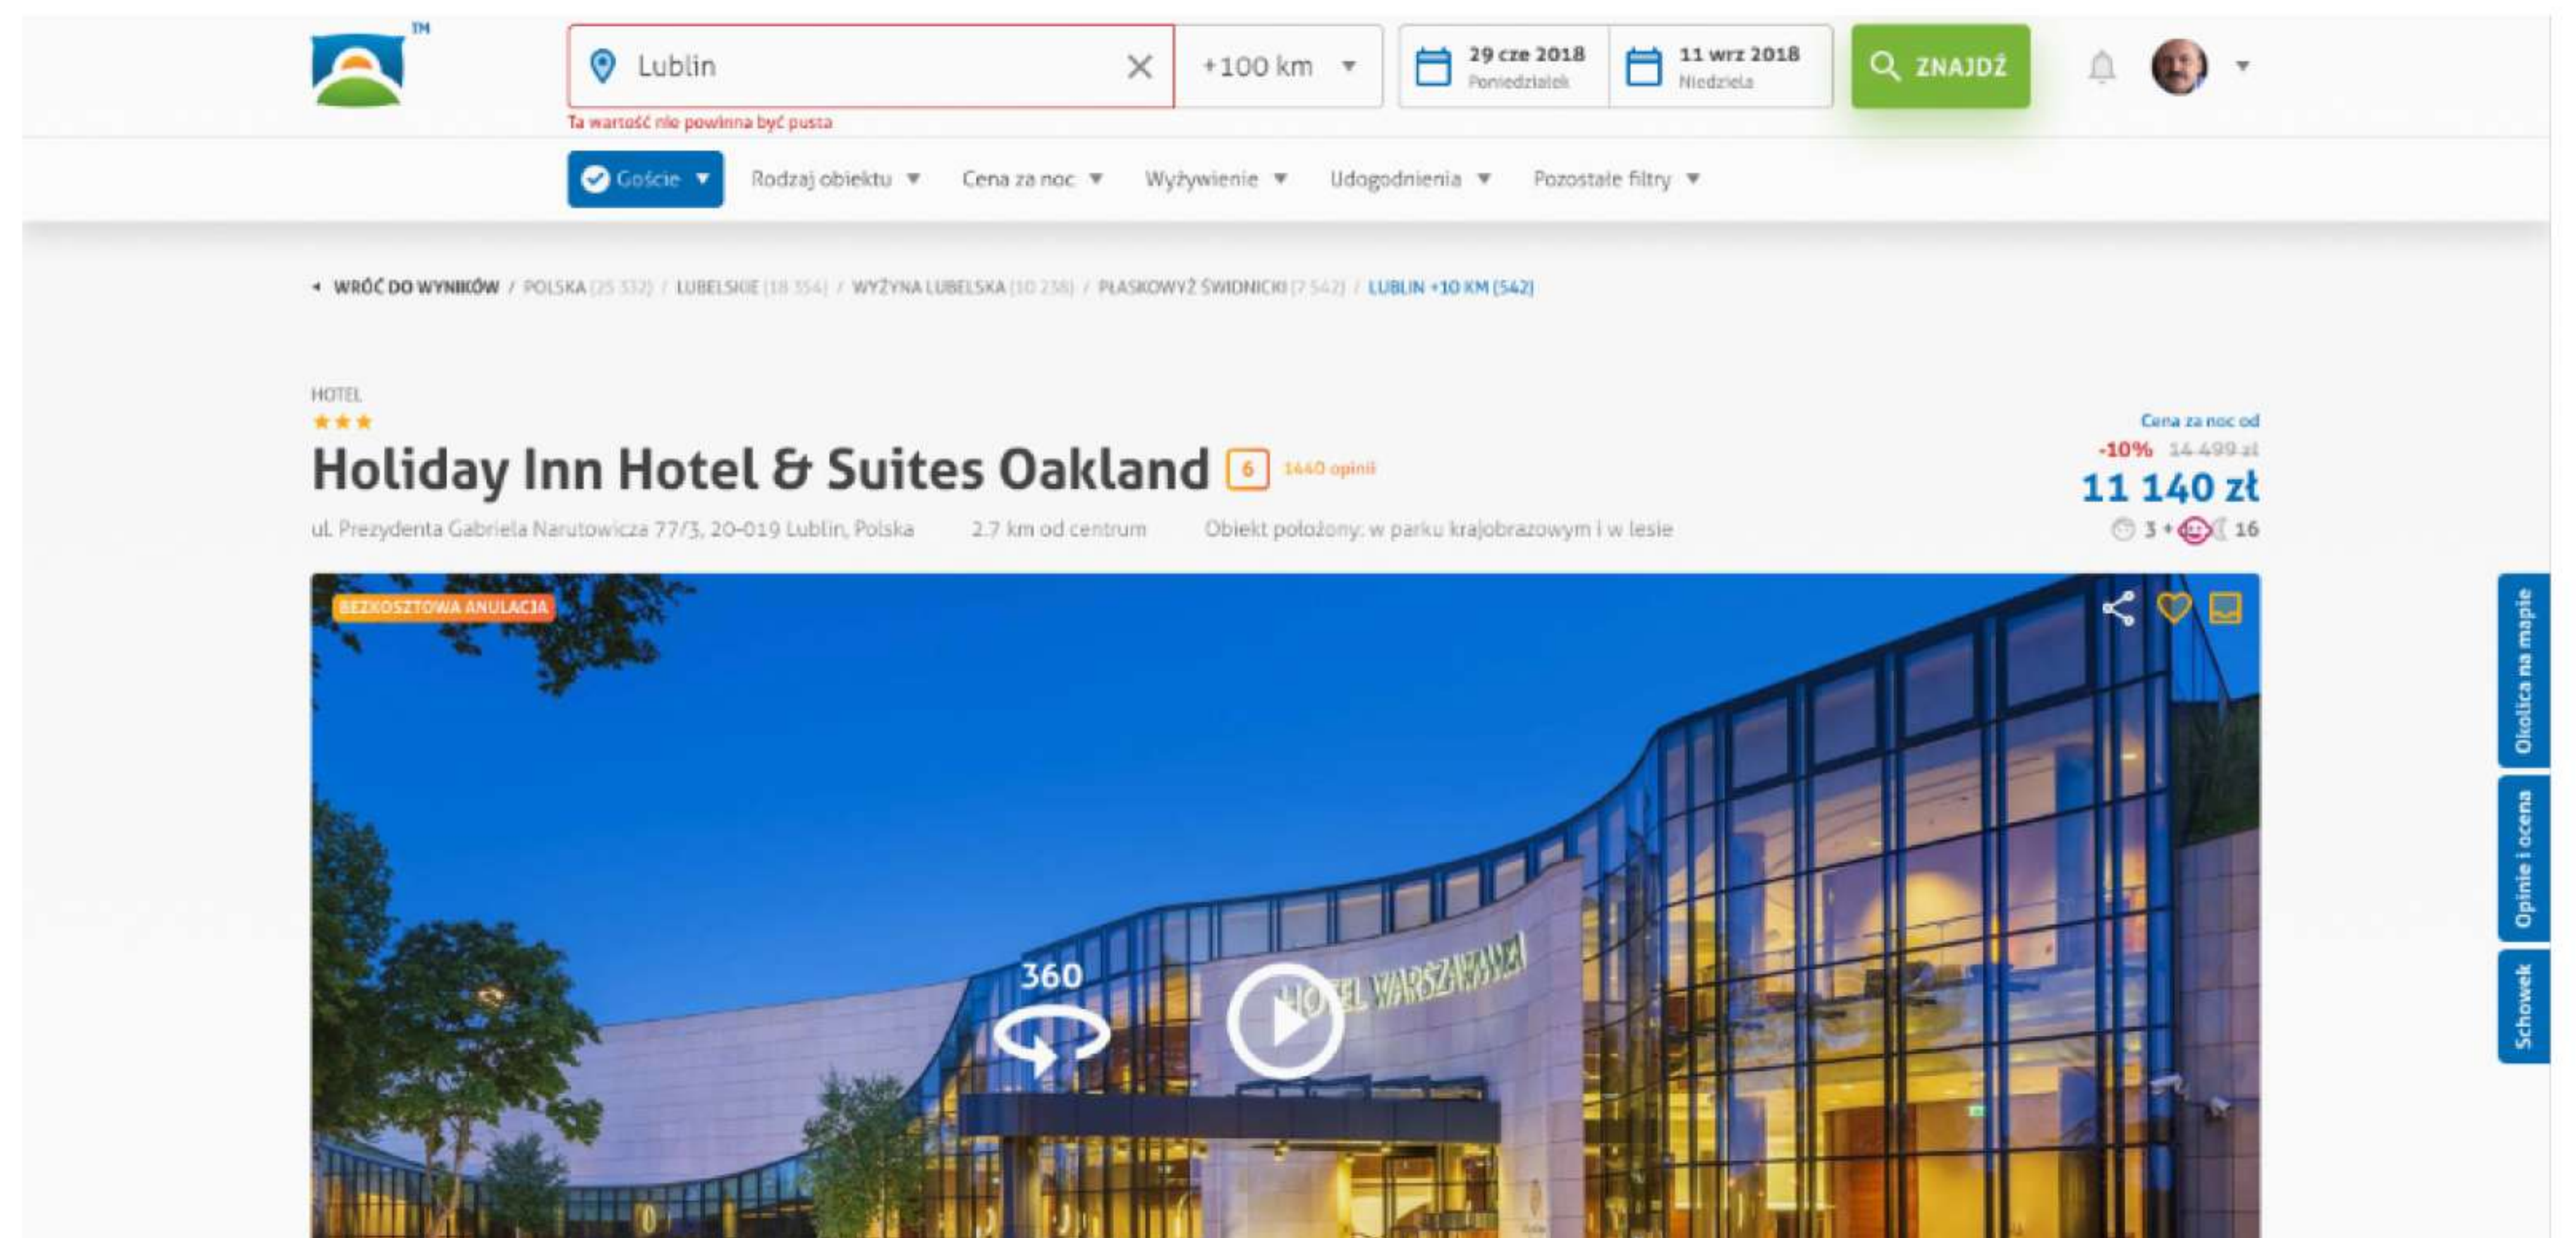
TM

Lublin

Ta wartość nie powinna być pusta

+100 km

29 cze 2018
Poniedziałek

11 wrz 2018
Niedziela

ZNAJDŹ

Goście

Rodzaj obiektu

Cena za noc

Wyżywienie

Udogodnienia

Pozostałe filtry

WRÓĆ DO WYNIKÓW / POLSKA (25 332) / LUBELSKIE (18 354) / WYŻYNA LUBELSKA (10 238) / PŁASKOWYŻ ŚWIDNICKI (7 542) / LUBLIN +10 KM (542)

HOTEL

★★★

Holiday Inn Hotel & Suites Oakland

6

1440 opinii

Cena za noc od

-10% 14 499 zł

11 140 zł

3 + 16

ul. Prezydenta Gabriela Narutowicza 77/3, 20-019 Lublin, Polska

2.7 km od centrum

Obiekt położony: w parku krajobrazowym i w lesie

BEZKOSZTOWA ANULACJA

360

HOTEL WARSZAWA

Okolica na mapie

Opinie i ocena

Schowek